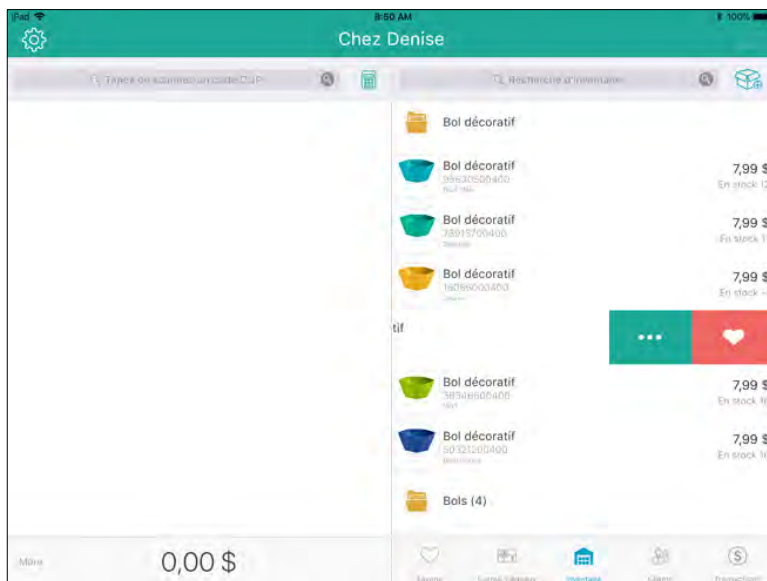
iPad
8:50 AM
100%
Chez Denise

Tapez ou scannez un code CUP
Recherche d'inventaire

Bol décoratif

Bol décoratif
95630500400
7,99 $
En stock 1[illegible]

Bol décoratif
78915700400
7,99 $
En stock 1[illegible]

Bol décoratif
16098000400
7,99 $
En stock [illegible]

tif
•••

Bol décoratif
38348600400
7,99 $
En stock 1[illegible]

Bol décoratif
50121200400
7,99 $
En stock 1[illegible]

Bols (4)

Mère
0,00 $

Favoris
Inventaire
Clients
Transactions